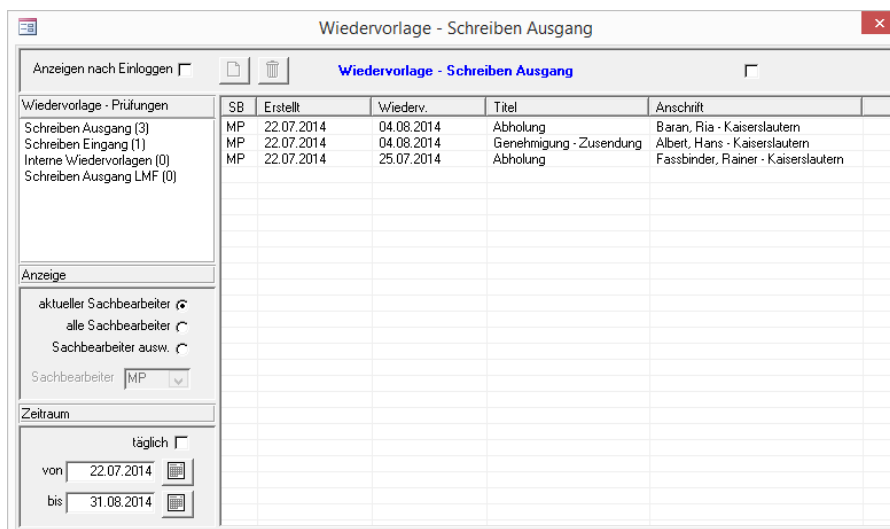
Wiedervorlage - Schreiben Ausgang

Anzeigen nach Einloggen

Wiedervorlage - Schreiben Ausgang

Wiedervorlage - Prüfungen

Schreiben Ausgang (3)
Schreiben Eingang (1)
Interne Wiedervorlagen (0)
Schreiben Ausgang LMF (0)

| SB | Erstellt | Wiederv. | Titel | Anschrift |
|---|---|---|---|---|
| MP | 22.07.2014 | 04.08.2014 | Abholung | Baran, Ria - Kaiserslautern |
| MP | 22.07.2014 | 04.08.2014 | Genehmigung - Zusendung | Albert, Hans - Kaiserslautern |
| MP | 22.07.2014 | 25.07.2014 | Abholung | Fassbinder, Rainer - Kaiserslautern |

Anzeige

aktueller Sachbearbeiter
alle Sachbearbeiter
Sachbearbeiter ausw.

Sachbearbeiter MP

Zeitraum

täglich

von 22.07.2014

bis 31.08.2014